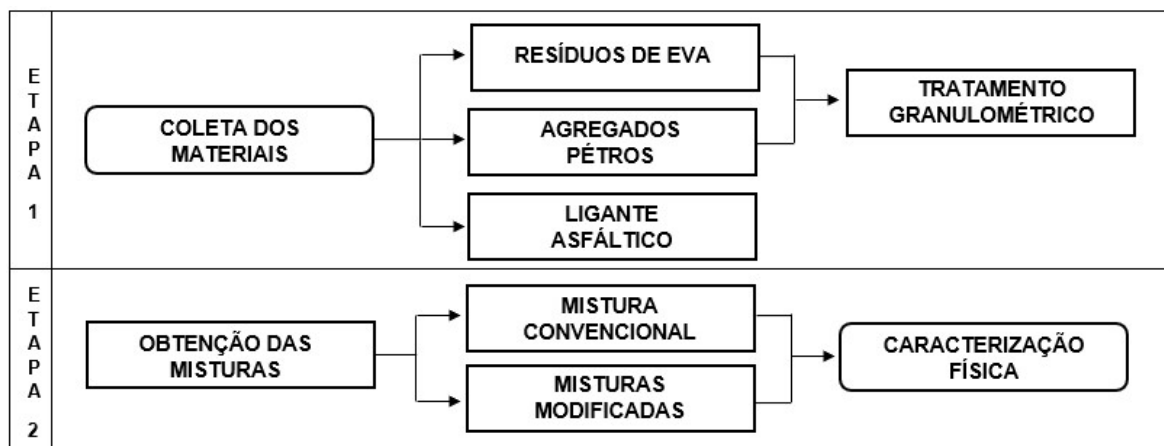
ETAPA 1

COLETA DOS MATERIAIS

RESÍDUOS DE EVA

AGREGADOS PÉTROS

LIGANTE ASFÁLTICO

TRATAMENTO GRANULOMÉTRICO

ETAPA 2

OBTENÇÃO DAS MISTURAS

MISTURA CONVENCIONAL

MISTURAS MODIFICADAS

CARACTERIZAÇÃO FÍSICA